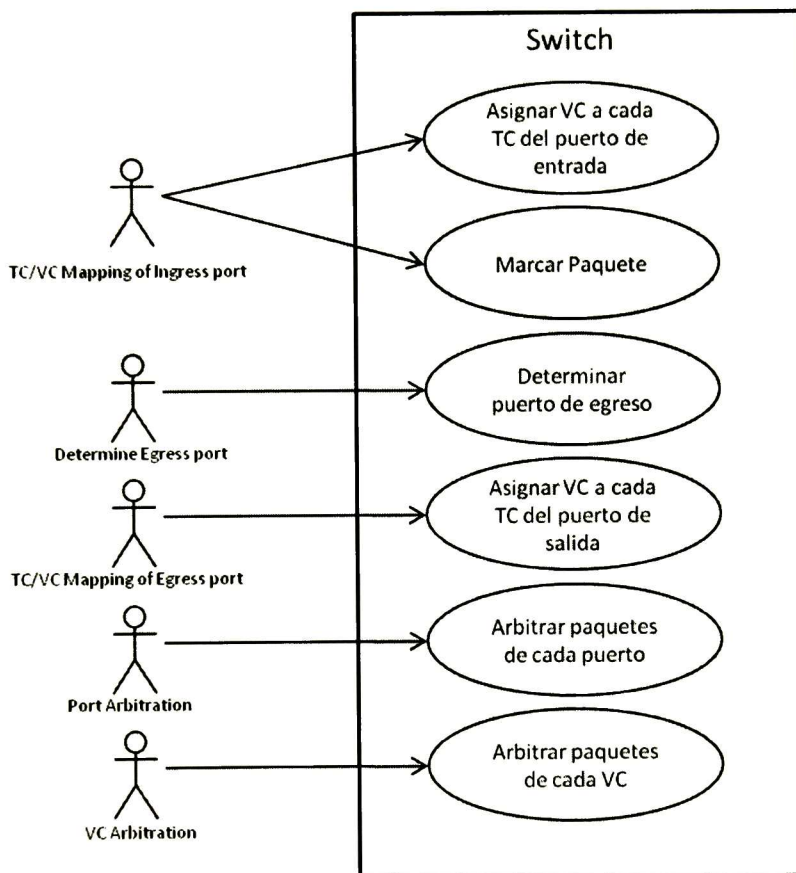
Switch

TC/VC Mapping of Ingress port

Asignar VC a cada TC del puerto de entrada

Marcar Paquete

Determine Egress port

Determinar puerto de egreso

TC/VC Mapping of Egress port

Asignar VC a cada TC del puerto de salida

Port Arbitration

Arbitrar paquetes de cada puerto

VC Arbitration

Arbitrar paquetes de cada VC